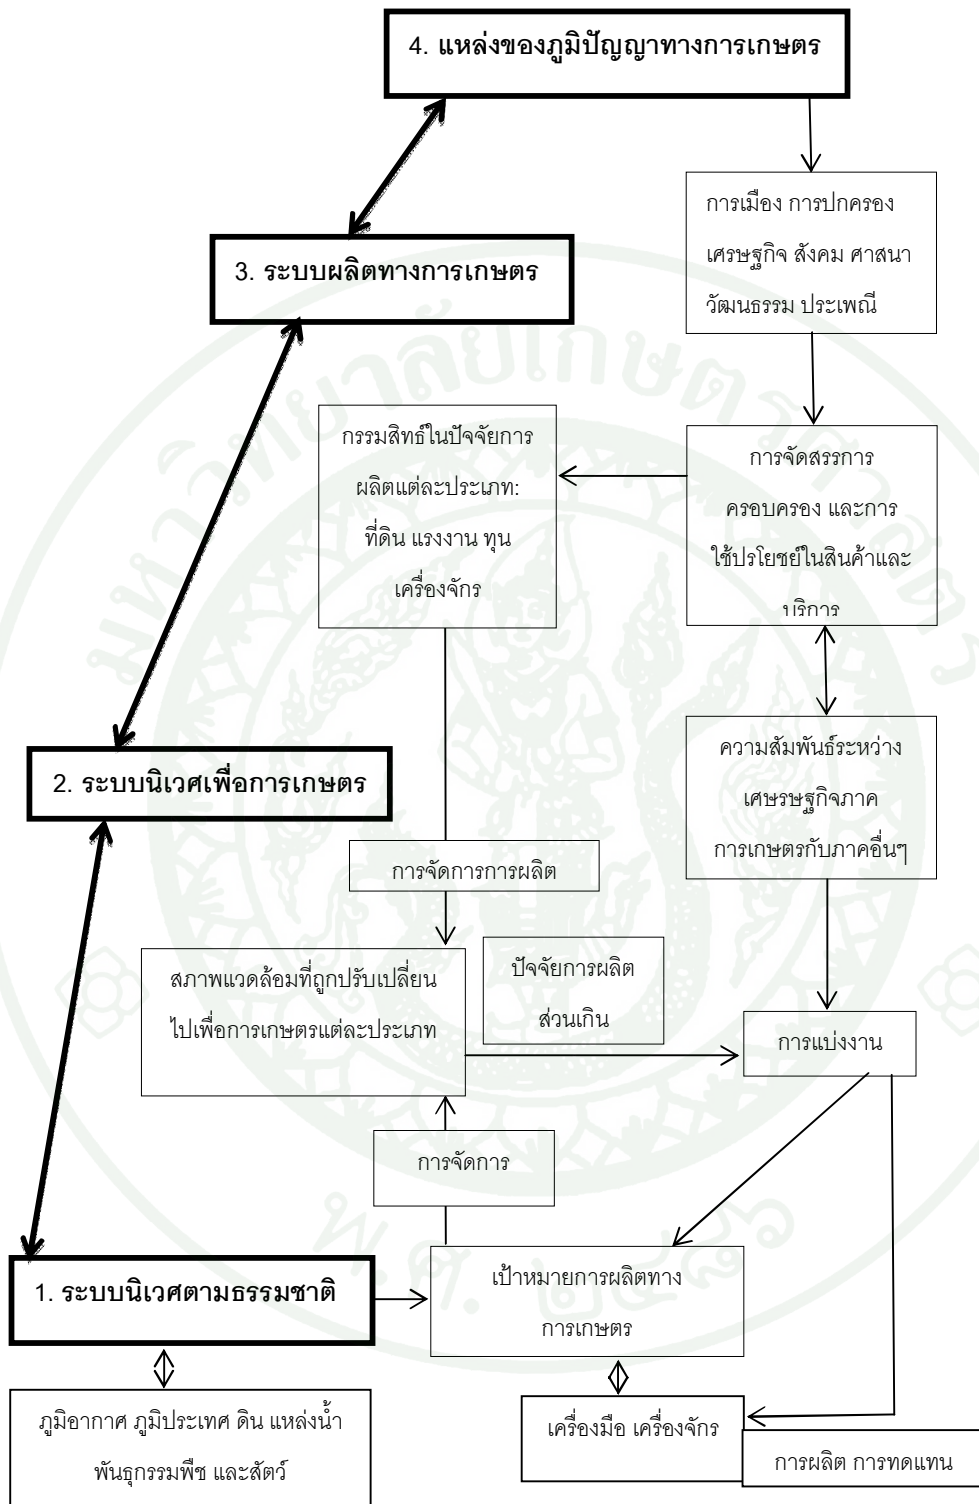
4. แหล่งของภูมิปัญญาทางการเกษตร

การเมือง การปกครอง เศรษฐกิจ สังคม ศาสนา วัฒนธรรม ประเพณี

3. ระบบผลิตทางการเกษตร

กรรมสิทธิในปัจจัยการผลิตแต่ละประเภท: ที่ดิน แรงงาน ทุน เครื่องจักร

การจัดสรรการครอบครอง และการใช้ปรโยชย์ในสินค้าและบริการ

ความสัมพันธ์ระหว่างเศษรษฐกิจภาคการเกษตรกับภาคอื่นๆ

2. ระบบนิเวศเพื่อการเกษตร

การจัดการการผลิต

สภาพแวดล้อมที่ถูกปรับเปลี่ยนไปเพื่อการเกษตรแต่ละประเภท

ปัจจัยการผลิตส่วนเกิน

การแบ่งงาน

การจัดการ

1. ระบบนิเวศตามธรรมชาติ

เป้าหมายการผลิตทางการเกษตร

ภูมิอากาศ ภูมิประเทศ ดิน แหล่งน้ำ พันธุกรรมพืช และสัตว์

เครื่องมือ เครื่องจักร

การผลิต การทดแทน